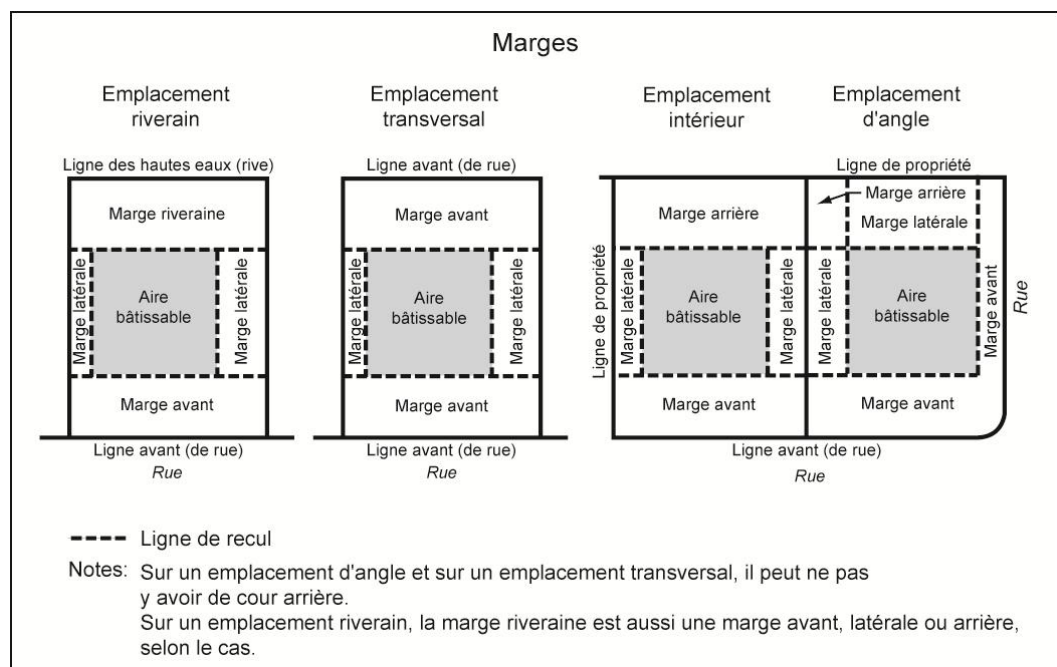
Marges

Emplacement riverain

Ligne des hautes eaux (rive)

Marge riveraine

Marge latérale

Aire bâtissable

Marge latérale

Marge avant

Ligne avant (de rue)

Rue

Emplacement transversal

Ligne avant (de rue)

Marge avant

Marge latérale

Aire bâtissable

Marge latérale

Marge avant

Ligne avant (de rue)

Rue

Emplacement intérieur

Emplacement d'angle

Ligne de propriété

Marge arrière

Marge arrière

Marge latérale

Ligne de propriété

Marge latérale

Aire bâtissable

Marge latérale

Marge latérale

Aire bâtissable

Marge avant

Rue

Marge avant

Marge avant

Ligne avant (de rue)

Rue

---- Ligne de recul

Notes: Sur un emplacement d'angle et sur un emplacement transversal, il peut ne pas y avoir de cour arrière.
Sur un emplacement riverain, la marge riveraine est aussi une marge avant, latérale ou arrière, selon le cas.